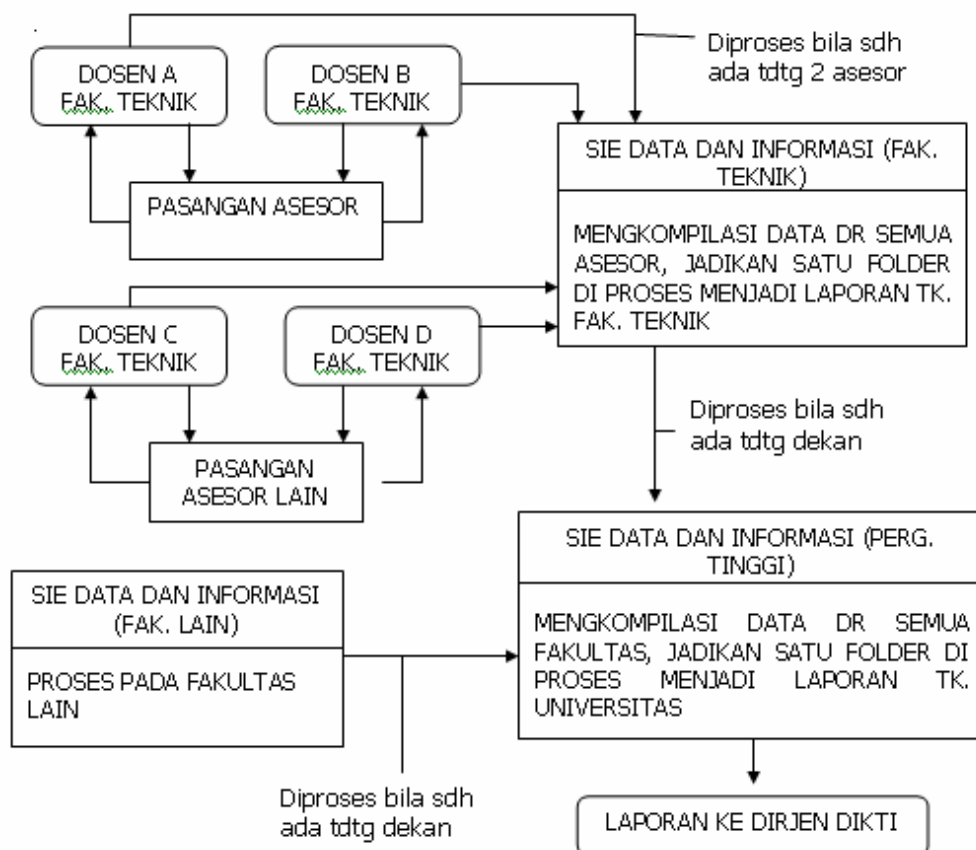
Diproses bila sdh ada tdtg 2 asesor

DOSEN A FAK. TEKNIK

DOSEN B FAK. TEKNIK

PASANGAN ASESOR

SIE DATA DAN INFORMASI (FAK. TEKNIK)

MENGKOMPILASI DATA DR SEMUA ASESOR, JADIKAN SATU FOLDER DI PROSES MENJADI LAPORAN TK. FAK. TEKNIK

DOSEN C FAK. TEKNIK

DOSEN D FAK. TEKNIK

PASANGAN ASESOR LAIN

Diproses bila sdh ada tdtg dekan

SIE DATA DAN INFORMASI (PERG. TINGGI)

MENGKOMPILASI DATA DR SEMUA FAKULTAS, JADIKAN SATU FOLDER DI PROSES MENJADI LAPORAN TK. UNIVERSITAS

SIE DATA DAN INFORMASI (FAK. LAIN)

PROSES PADA FAKULTAS LAIN

Diproses bila sdh ada tdtg dekan

LAPORAN KE DIRJEN DIKTI